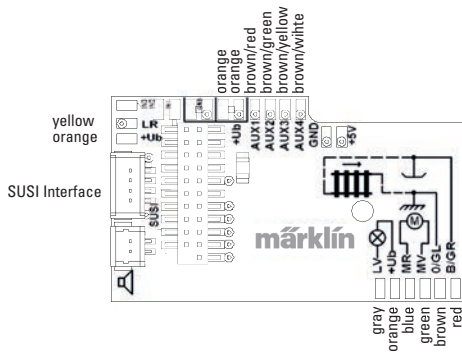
orange
orange
brown/red
brown/green
brown/yellow
brown/wihte

yellow
orange

LR
+Ub

+Ub
AUX1
AUX2
AUX3
AUX4
GND
+5V

SUSI Interface

SUSI

märklin

M

LV
+Ub
MR
MV
0/GL
B/GR

gray
orange
blue
green
brown
red